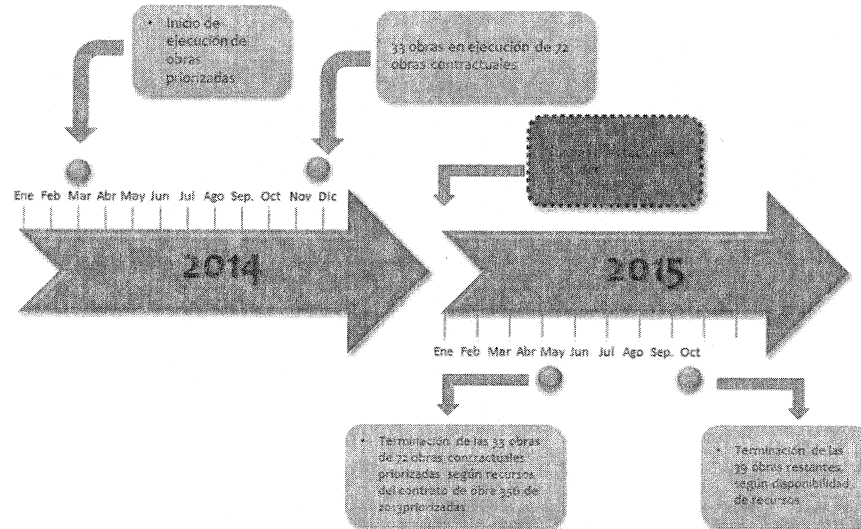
• Inicio de ejecución de obras priorizadas

33 obras en ejecución de 72 obras contractuales

Ene Feb Mar Abr May Jun Jul Ago Sep. Oct Nov Dic

2014

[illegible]

2015

Ene Feb Mar Abr May Jun Jul Ago Sep. Oct

• Terminación de las 33 obras de 72 obras contractuales priorizadas según recursos del contrato de obra 350 de 2013priorizadas

• Terminación de las 39 obras restantes, según disponibilidad de recursos